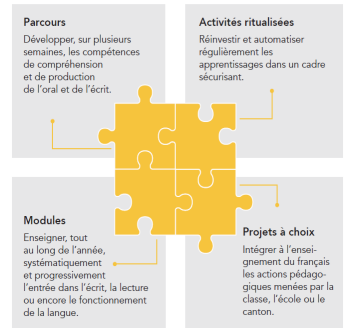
Parcours

Développer, sur plusieurs semaines, les compétences de compréhension et de production de l'oral et de l'écrit.

Activités ritualisées

Réinvestir et automatiser régulièrement les apprentissages dans un cadre sécurisant.

Modules

Enseigner, tout au long de l'année, systématiquement et progressivement l'entrée dans l'écrit, la lecture ou encore le fonctionnement de la langue.

Projets à choix

Intégrer à l'enseignement du français les actions pédagogiques menées par la classe, l'école ou le canton.